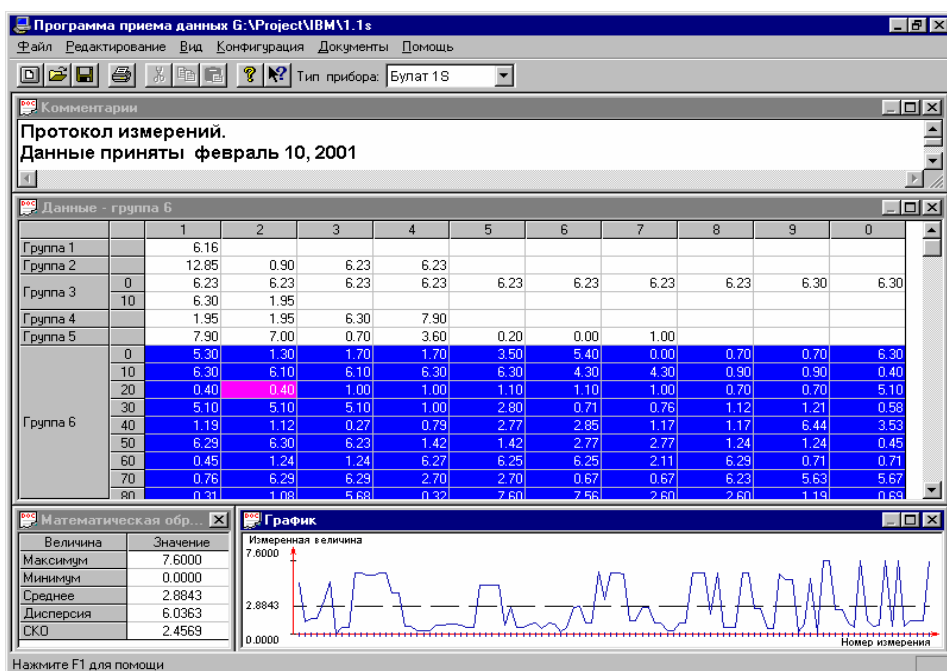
Программа приема данных G:\Project\IBM\1.1s

Файл Редактирование Вид Конфигурация Документы Помощь

Тип прибора: Булат 1S

Комментарии

Протокол измерений.
Данные приняты февраль 10, 2001

Данные - группа 6

| | | 1 | 2 | 3 | 4 | 5 | 6 | 7 | 8 | 9 | 0 |
|---|---|---|---|---|---|---|---|---|---|---|---|
| Группа 1 | | 6.16 | | | | | | | | | |
| Группа 2 | | 12.85 | 0.90 | 6.23 | 6.23 | | | | | | |
| Группа 3 | 0 | 6.23 | 6.23 | 6.23 | 6.23 | 6.23 | 6.23 | 6.23 | 6.23 | 6.30 | 6.30 |
| | 10 | 6.30 | 1.95 | | | | | | | | |
| Группа 4 | | 1.95 | 1.95 | 6.30 | 7.90 | | | | | | |
| Группа 5 | | 7.90 | 7.00 | 0.70 | 3.60 | 0.20 | 0.00 | 1.00 | | | |
| Группа 6 | 0 | 5.30 | 1.30 | 1.70 | 1.70 | 3.50 | 5.40 | 0.00 | 0.70 | 0.70 | 6.30 |
| | 10 | 6.30 | 6.10 | 6.10 | 6.30 | 6.30 | 4.30 | 4.30 | 0.90 | 0.90 | 0.40 |
| | 20 | 0.40 | 0.40 | 1.00 | 1.00 | 1.10 | 1.10 | 1.00 | 0.70 | 0.70 | 5.10 |
| | 30 | 5.10 | 5.10 | 5.10 | 1.00 | 2.80 | 0.71 | 0.76 | 1.12 | 1.21 | 0.58 |
| | 40 | 1.19 | 1.12 | 0.27 | 0.79 | 2.77 | 2.85 | 1.17 | 1.17 | 6.44 | 3.53 |
| | 50 | 6.29 | 6.30 | 6.23 | 1.42 | 1.42 | 2.77 | 2.77 | 1.24 | 1.24 | 0.45 |
| | 60 | 0.45 | 1.24 | 1.24 | 6.27 | 6.25 | 6.25 | 2.11 | 6.29 | 0.71 | 0.71 |
| | 70 | 0.76 | 6.29 | 6.29 | 2.70 | 2.70 | 0.67 | 0.67 | 6.23 | 5.63 | 5.67 |
| | 80 | 0.31 | 1.08 | 5.68 | 0.32 | 7.60 | 7.56 | 2.60 | 2.60 | 1.19 | 0.69 |

Математическая обр...

| Величина | Значение |
|---|---|
| Максимум | 7.6000 |
| Минимум | 0.0000 |
| Среднее | 2.8843 |
| Дисперсия | 6.0363 |
| СКО | 2.4569 |

График

Измеренная величина
7.6000
2.8843
0.0000
Номер измерения

Нажмите F1 для помощи